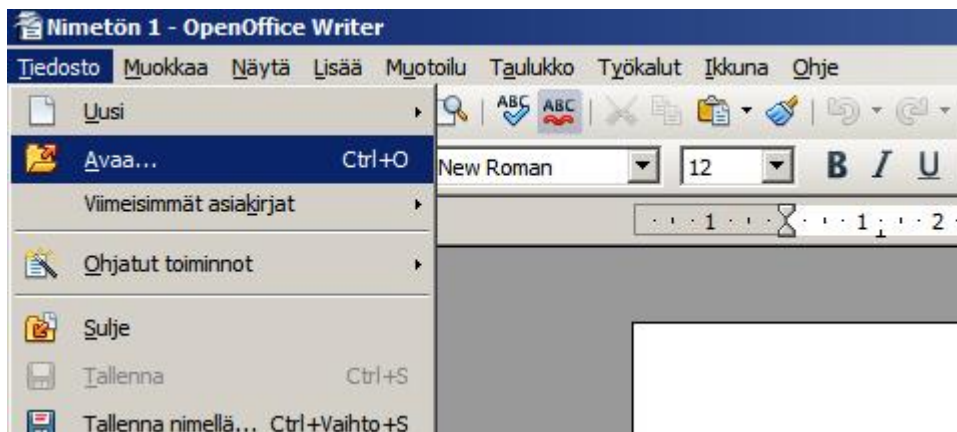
Nimetön 1 - OpenOffice Writer

Tiedosto Muokkaa Näytä Lisää Muotoilu Taulukko Työkalut Ikkuna Ohje

Uusi

Avaa... Ctrl+O

Viimeisimmät asiakirjat

Ohjatut toiminnot

Sulje

Tallenna Ctrl+S

Tallenna nimellä... Ctrl+Vaihto+S

ABC ABC

New Roman 12 B I U

1 1 2